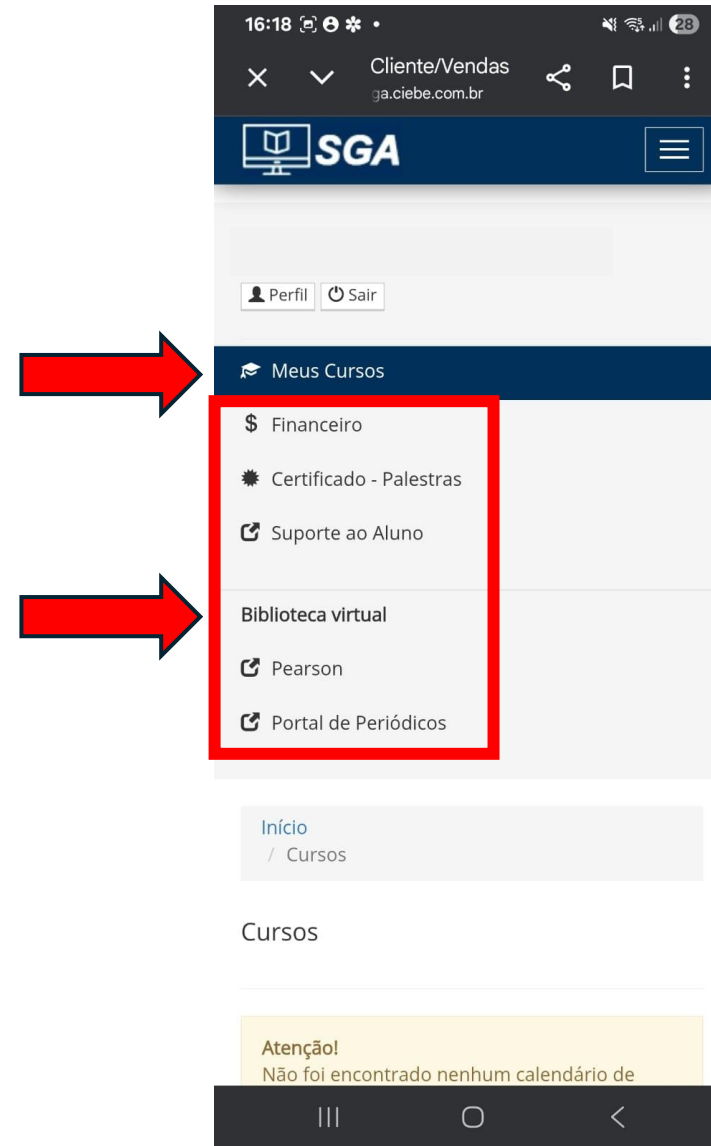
16:18 28

Cliente/Vendas
ga.ciebe.com.br

SGA

Perfil Sair

Meus Cursos

$ Financeiro

Certificado - Palestras

Suporte ao Aluno

Biblioteca virtual

Pearson

Portal de Periódicos

Início
/ Cursos

Cursos

Atenção!
Não foi encontrado nenhum calendário de